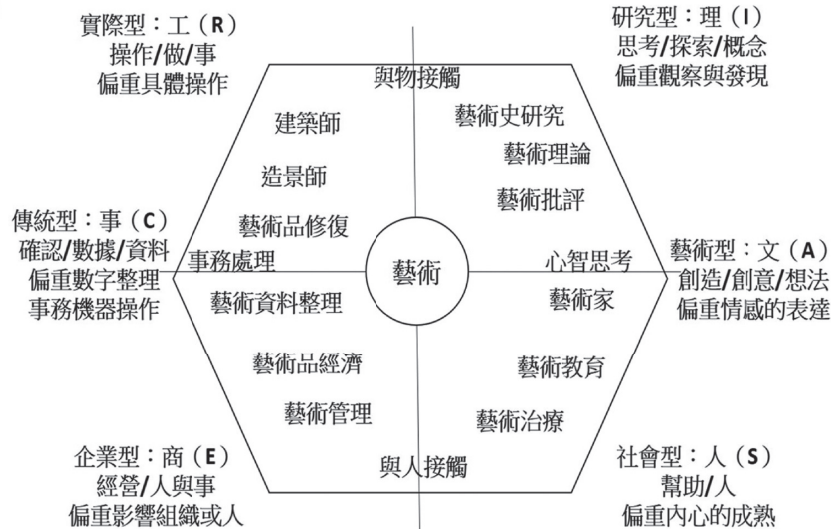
實際型：工（R）
操作/做/事
偏重具體操作

研究型：理（I）
思考/探索/概念
偏重觀察與發現

與物接觸

建築師

藝術史研究

藝術理論

造景師

藝術批評

傳統型：事（C）
確認/數據/資料
偏重數字整理
事務機器操作

藝術品修復

事務處理

藝術

心智思考

藝術型：文（A）
創造/創意/想法
偏重情感的表達

藝術資料整理

藝術家

藝術品經濟

藝術教育

藝術管理

藝術治療

與人接觸

企業型：商（E）
經營/人與事
偏重影響組織或人

社會型：人（S）
幫助/人
偏重內心的成熟